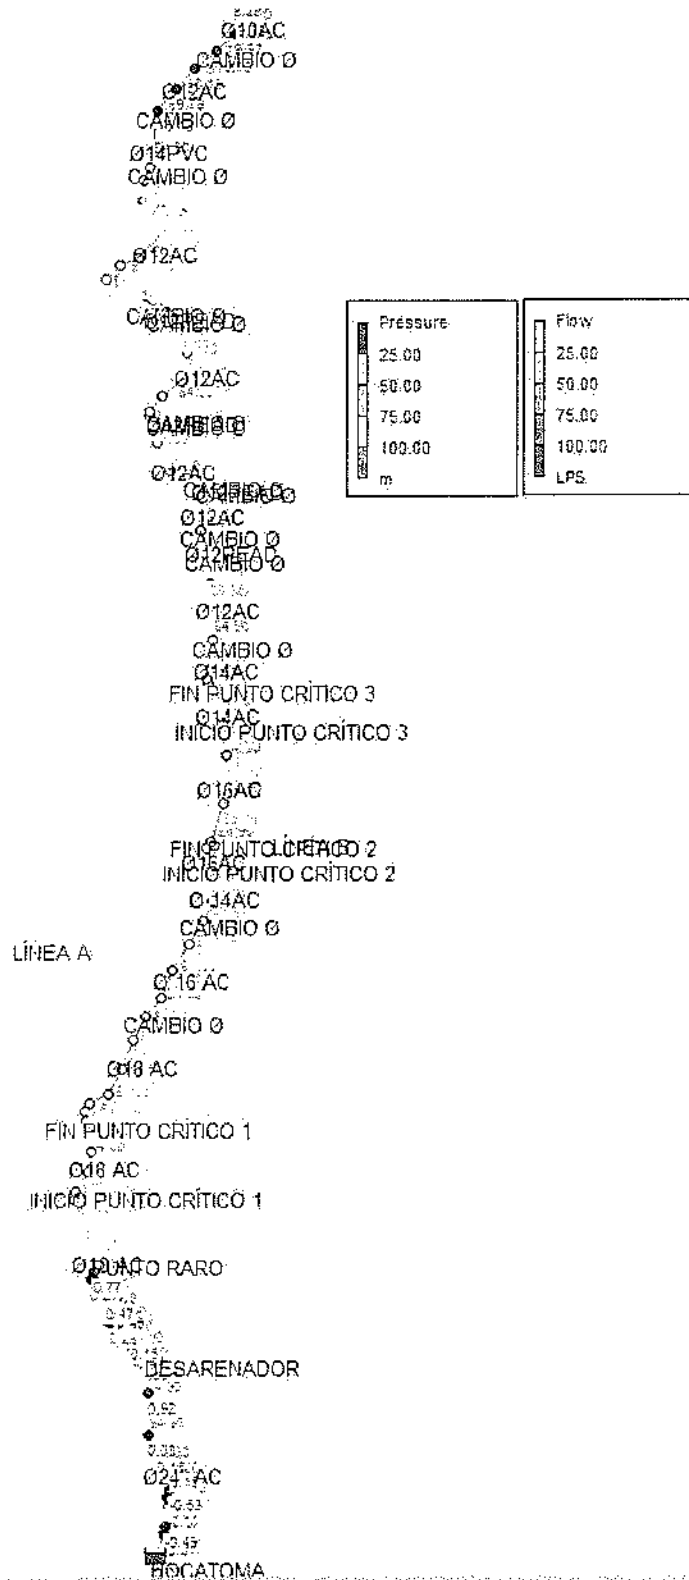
Ø10AC
CAMBIO Ø
Ø12AC
CAMBIO Ø
Ø14PVC
CAMBIO Ø
Ø12AC
CAMBIO Ø
CAMBIO Ø
Ø12AC
CAMBIO Ø
Ø12AC
CAMBIO Ø
Ø12AC
CAMBIO Ø
Ø12HEAD
CAMBIO Ø
Ø12AC
CAMBIO Ø
Ø14AC
FIN PUNTO CRÍTICO 3
Ø14AC
INICIO PUNTO CRÍTICO 3
Ø16AC
FIN PUNTO CRÍTICO 2
Ø16AC
INICIO PUNTO CRÍTICO 2
Ø 14AC
CAMBIO Ø
LÍNEA A
Ø 16 AC
CAMBIO Ø
Ø18 AC
FIN PUNTO CRÍTICO 1
Ø16 AC
INICIO PUNTO CRÍTICO 1
Ø PUNTO RARO
0.77
0.47
DESARENADOR
0.92
0.38
Ø24 AC
0.53
0.47
BOCATOMA

Pressure
25.00
50.00
75.00
100.00
m

Flow
25.00
50.00
75.00
100.00
LPS